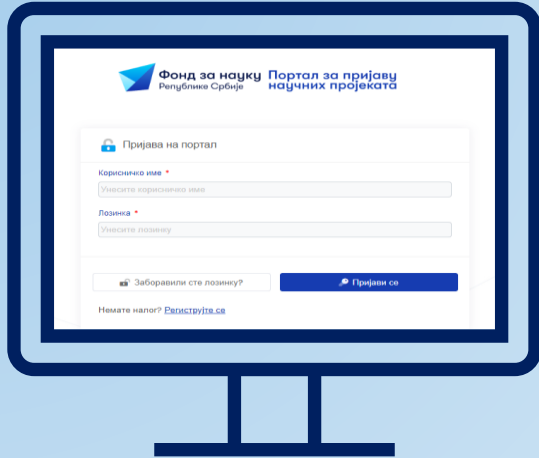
Фонд за науку
Републике Србије

Портал за пријаву научних пројеката

Пријава на портал

Корисничко име *
Унесите корисничко име

Лозинка *
Унесите лозинку

Заборавили сте лозинку?

Пријави се

Немате налог? Региструјте се